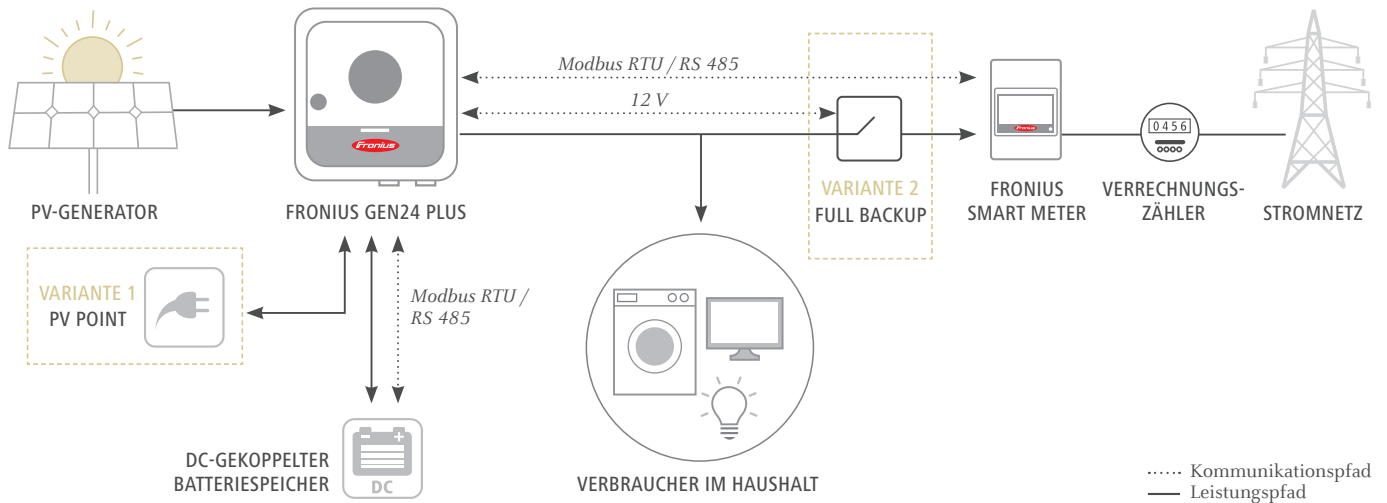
Modbus RTU / RS 485

12 V

Fronius

Fronius

0456

PV-GENERATOR

FRONIUS GEN24 PLUS

VARIANTE 2
FULL BACKUP

FRONIUS SMART METER

VERRECHNUNGSZÄHLER

STROMNETZ

VARIANTE 1
PV POINT

Modbus RTU / RS 485

VERBRAUCHER IM HAUSHALT

DC-GEKOPPELTER BATTERIESPEICHER

DC

Kommunikationspfad
Leistungspfad